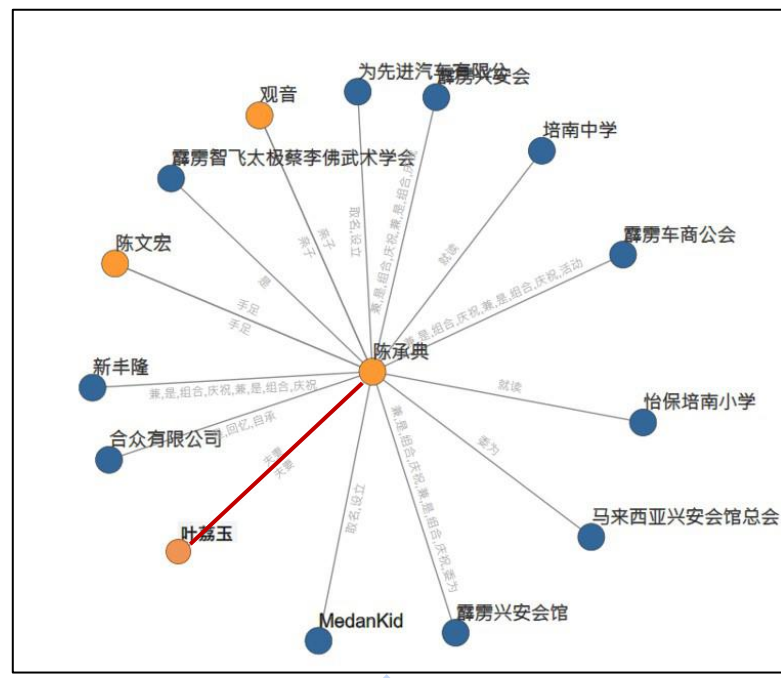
为先进汽车有限公
霹雳兴安会
观音
培南中学
霹雳智飞太极蔡李佛武术学会
陈文宏
霹雳车商公会
陈承典
新丰隆
怡保培南小学
合众有限公司
马来西亚兴安会馆总会
叶荔玉
MedanKid
霹雳兴安会馆
亲子
取名,设立
兼,是,组合,庆祝,兼,组合,活
就读
手足
手足
兼,是,组合,庆祝,兼,是,组合,活动
兼,是,组合,庆祝,兼,是,组合,庆祝
回忆,自承
夫妻
就读
受为
兼,是,组合,庆祝,兼,是,组合,庆祝,受为
取名,设立